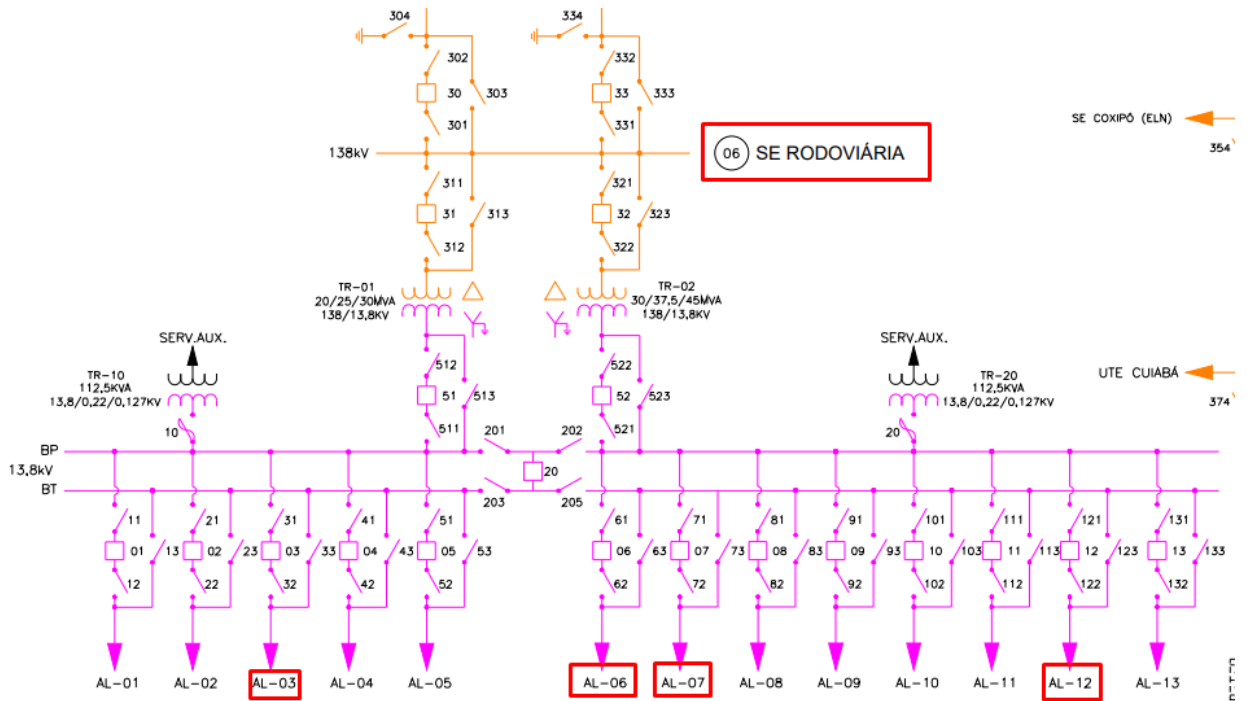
304
302
30
303
301
334
332
33
333
331
138kV
06 SE RODOVIÁRIA
SE COXIPÓ (ELN)
354
311
31
313
312
321
32
323
322
TR-01
20/25/30MVA
138/13,8KV
TR-02
30/37,5/45MVA
138/13,8KV
SERV.AUX.
TR-10
112,5KVA
13,8/0,22/0,127KV
10
512
51
513
511
522
52
523
521
SERV.AUX.
TR-20
112,5KVA
13,8/0,22/0,127KV
20
UTE CUIABÁ
374
BP
13,8kV
BT
201
202
20
203
205
11
01
13
12
21
02
23
22
31
03
33
32
41
04
43
42
51
05
53
52
61
06
63
62
71
07
73
72
81
08
83
82
91
09
93
92
101
10
103
102
111
11
113
112
121
12
123
122
131
13
133
132
AL-01
AL-02
AL-03
AL-04
AL-05
AL-06
AL-07
AL-08
AL-09
AL-10
AL-11
AL-12
AL-13